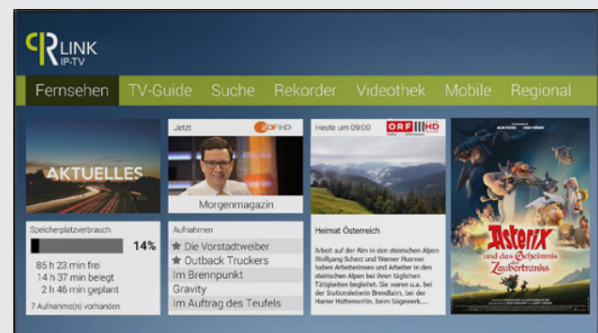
LINK
IP-TV

Fernsehen TV-Guide Suche Rekorder Videothek Mobile Regional

AKTUELLES

Jetzt ZDF HD

Morgenmagazin

Heute um 09:00 ORF III HD

Heimat Österreich

Arbeit auf der Alm in den steirischen Alpen Wolfgang Scherz und Werner Huemer haben Arbeiterinnen und Arbeiter in den steirischen Alpen bei ihren täglichen Tätigkeiten begleitet. Sie waren u.a. bei der Stationsleiterin Brendlalm, bei der Hamer Hüttenwirtin, beim Sägewerk,...

Speicherplatzverbrauch
14%
85 h 23 min frei
14 h 37 min belegt
2 h 46 min geplant
7 Aufnahme(n) vorhanden

Aufnahmen
★ Die Vorstadtweiber
★ Outback Truckers
Im Brennpunkt
Gravity
Im Auftrag des Teufels

Asterix und das Geheimnis des Zaubertranks